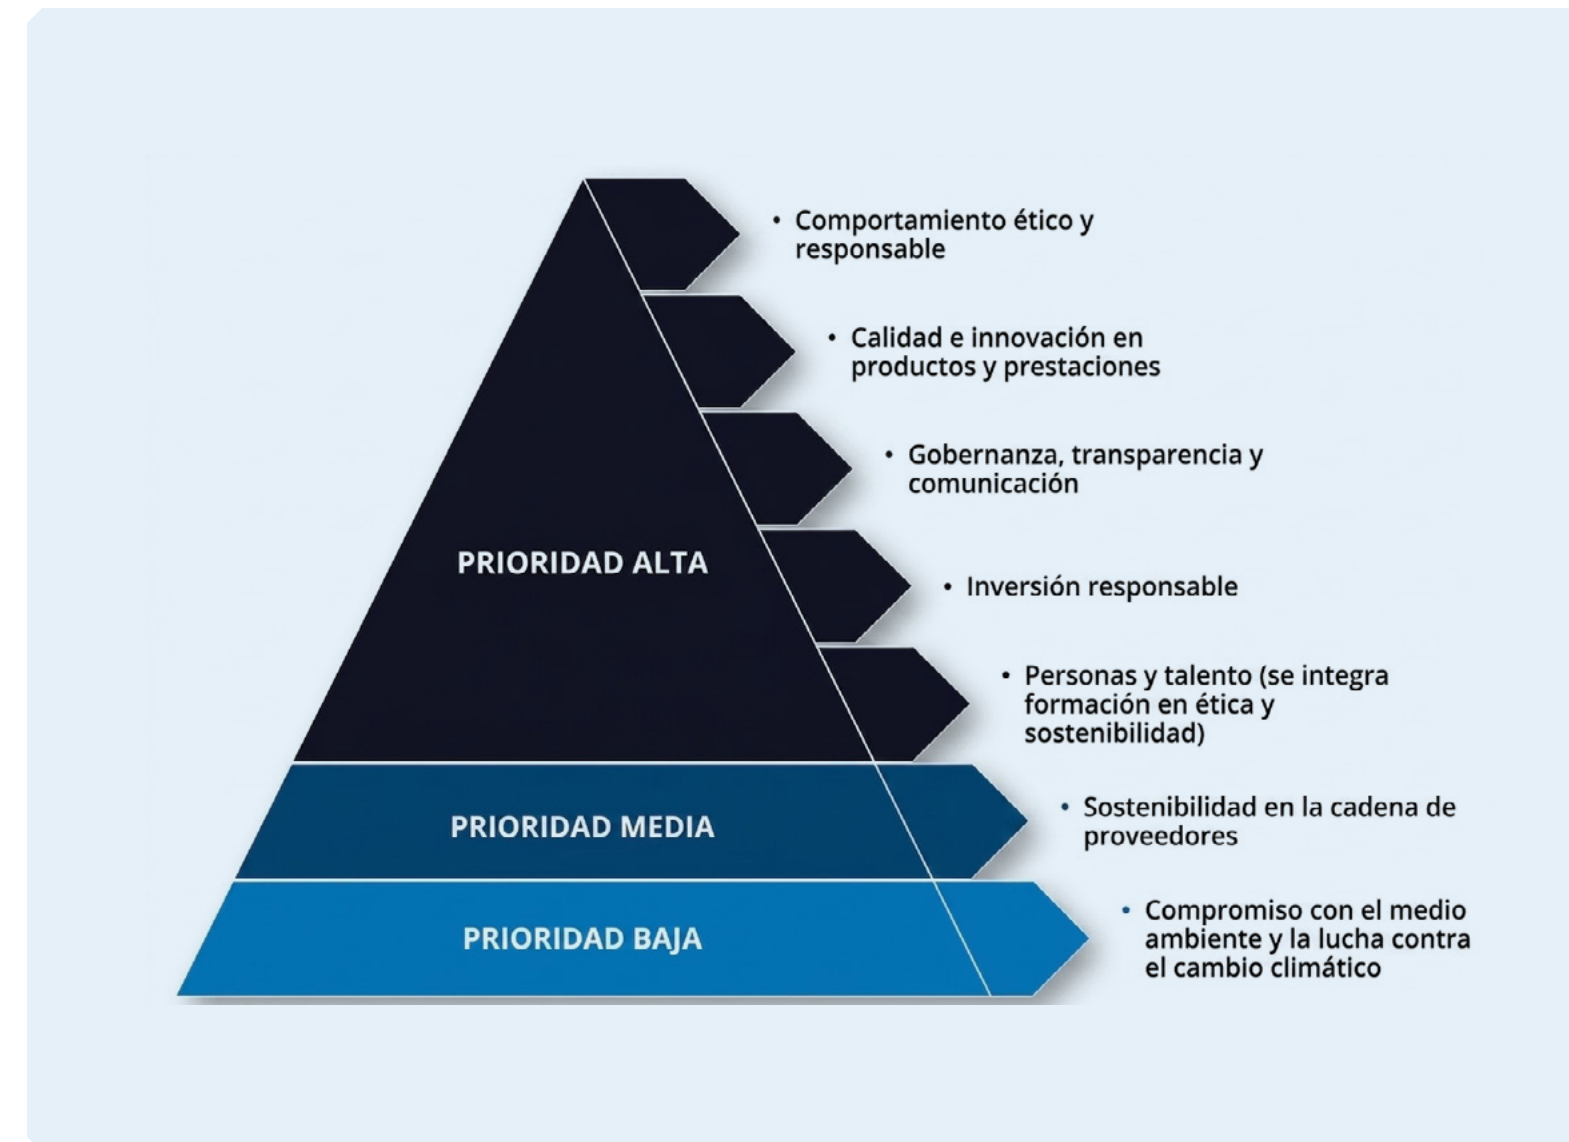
PRIORIDAD ALTA

• Comportamiento ético y responsable

• Calidad e innovación en productos y prestaciones

• Gobernanza, transparencia y comunicación

• Inversión responsable

• Personas y talento (se integra formación en ética y sostenibilidad)

PRIORIDAD MEDIA

• Sostenibilidad en la cadena de proveedores

PRIORIDAD BAJA

• Compromiso con el medio ambiente y la lucha contra el cambio climático